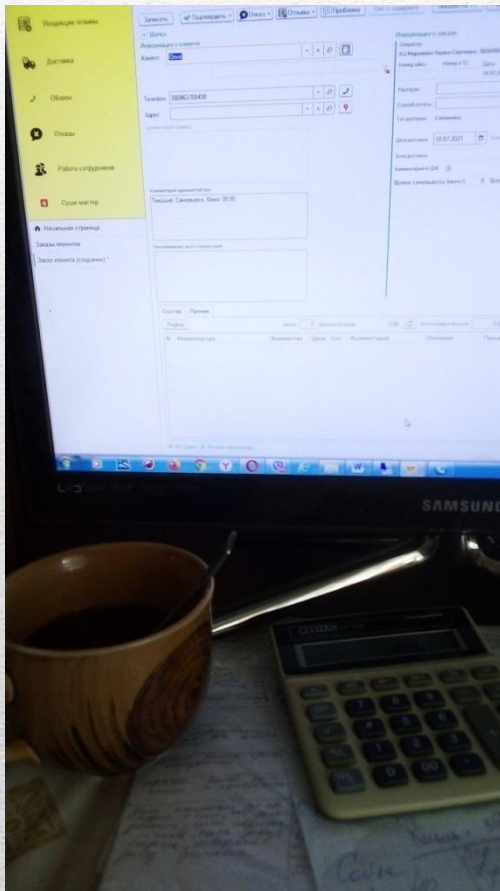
Входящие звонки
Доставка
Обзвон
Отказы
Работа сотрудников
Суши мастер
Начальная страница
Заказы клиентов
Заказ клиента (создание) *
Записать
Подтвердить
Отказ
Отзывы
Проблема
Шапка
Информация о клиенте
Клиент:
Телефон: 380963700400
Адрес:
Информация о заказе
Оператор:
Ресторан:
Способ оплаты:
Тип доставки: Самовывоз
Дата доставки: 18.07.2021
Комментарий администратору
Текущий: Самовывоз. Юлия 18:36
Комментарий к ДЗР
Время самовывоза (минут):
Состав
Прочее
Подбор
Номенклатура
Количество
Цена
Сум.
Комментарий
SAMSUNG
CITIZEN